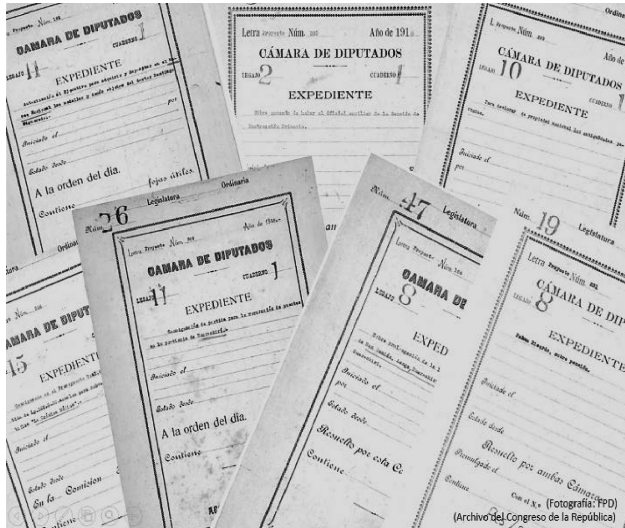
Letra Proyecto Núm. 
CAMARA DE DIPUTADOS
CUADERNO 1
LEGAJO 11
EXPEDIENTE
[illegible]
Iniciado el
Estado desde
A la orden del día.
Contiene fojas útiles.

Letra Proyecto Núm. 255 Año de 191
CÁMARA DE DIPUTADOS
LEGAJO 2 CUADERNO 1
EXPEDIENTE
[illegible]

Ordinaria
CÁMARA DE DIPUTADOS
LEGAJO 10 CUADERNO 1
EXPEDIENTE
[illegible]
Iniciado el
por

Núm. 26 Legislatura Ordinaria
Letra Proyecto Núm. Año de 191
CAMARA DE DIPUTADOS
LEGAJO 11 CUADERNO 1
EXPEDIENTE
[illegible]
Iniciado el
Estado desde
A la orden del día.
Contiene

Núm. 47 Legislatura
Letra Proyecto Núm.
CAMARA DE
LEGAJO 8
EXPED
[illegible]
Iniciado el
Estado desde
Resuelto por esta C.
Contiene

Núm. 19 Legislatura
Letra Proyecto Núm.
CÁMARA DE
LEGAJO 8
EXPEDIENTE
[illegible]
Iniciado el
Estado desde
Resuelto por ambas Cámaras
Promulgado el
Contiene
Con el N.º

AMARA DE DIPUT
LEGAJO 15
EXPEDIENTE
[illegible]
Iniciado el
Estado desde
En la Comisión

(Fotografía: FPD)
(Archivo del Congreso de la República)